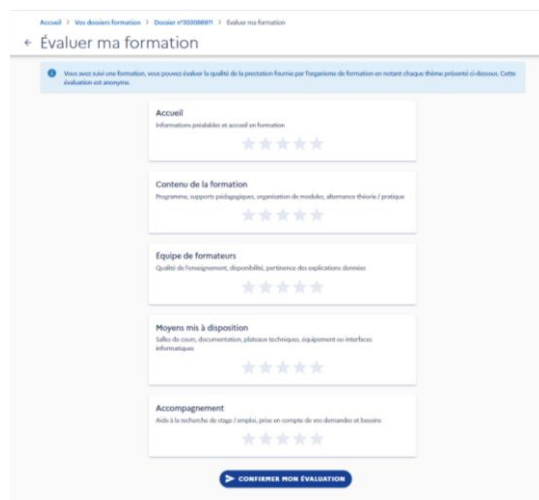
Accueil > Vos dossiers formation > Dossier n°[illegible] > Évaluer ma formation

← Évaluer ma formation

Vous avez suivi une formation, vous pouvez évaluer la qualité de la prestation fournie par l'organisme de formation en notant chaque thème présenté ci-dessous. Cette évaluation est anonyme.

Accueil
Informations préalables et accueil en formation

Contenu de la formation
Programme, supports pédagogiques, organisation de modules, alternance théorie / pratique

Equipe de formateurs
Qualité de l'enseignement, disponibilité, pertinence des explications données

Moyens mis à disposition
Salles de cours, documentation, plateaux techniques, équipement ou interfaces informatiques

Accompagnement
Aide à la recherche de stage / emploi, prise en compte de vos demandes et besoins

CONFIRMER MON ÉVALUATION